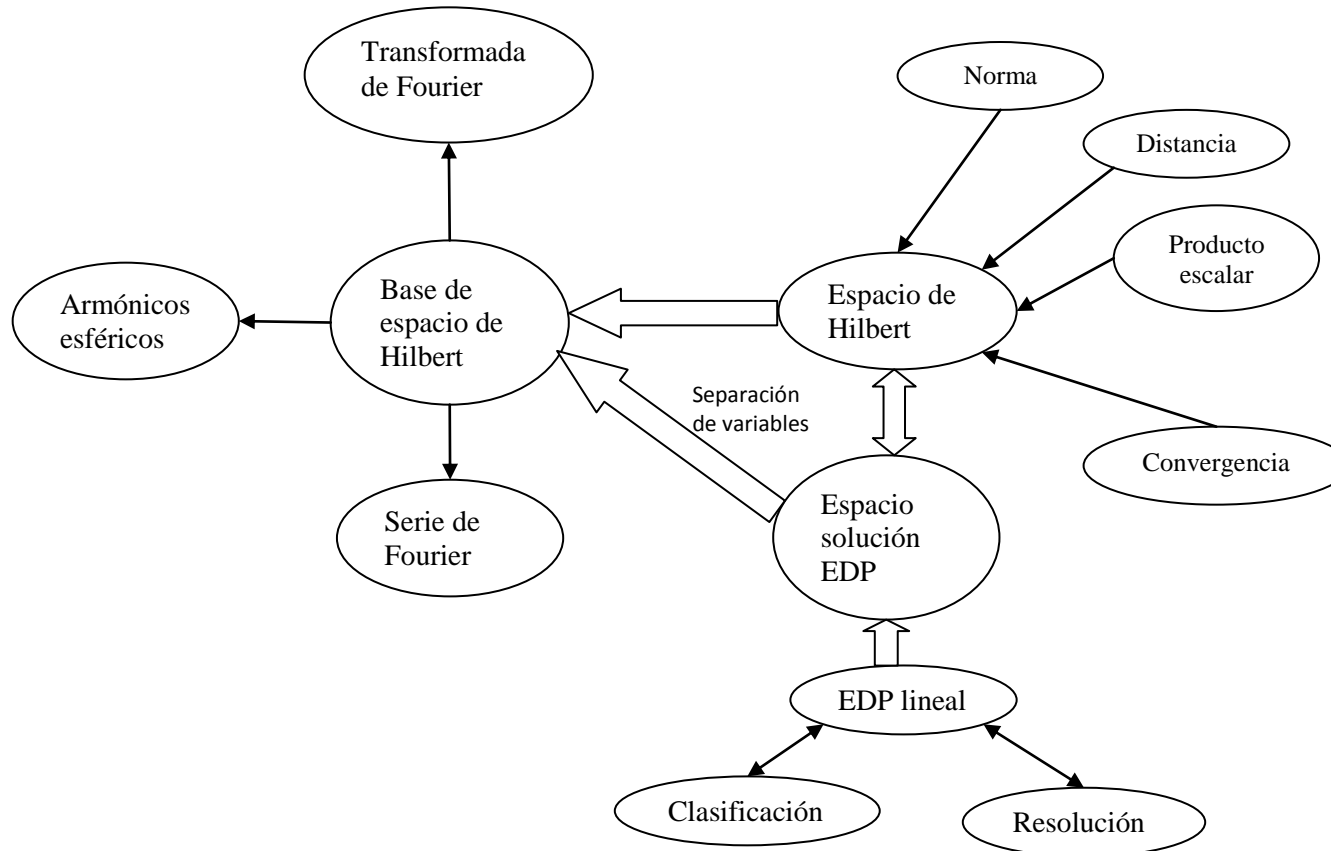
Transformada de Fourier

Norma

Distancia

Producto escalar

Armónicos esféricos

Base de espacio de Hilbert

Espacio de Hilbert

Separación de variables

Convergencia

Serie de Fourier

Espacio solución EDP

EDP lineal

Clasificación

Resolución